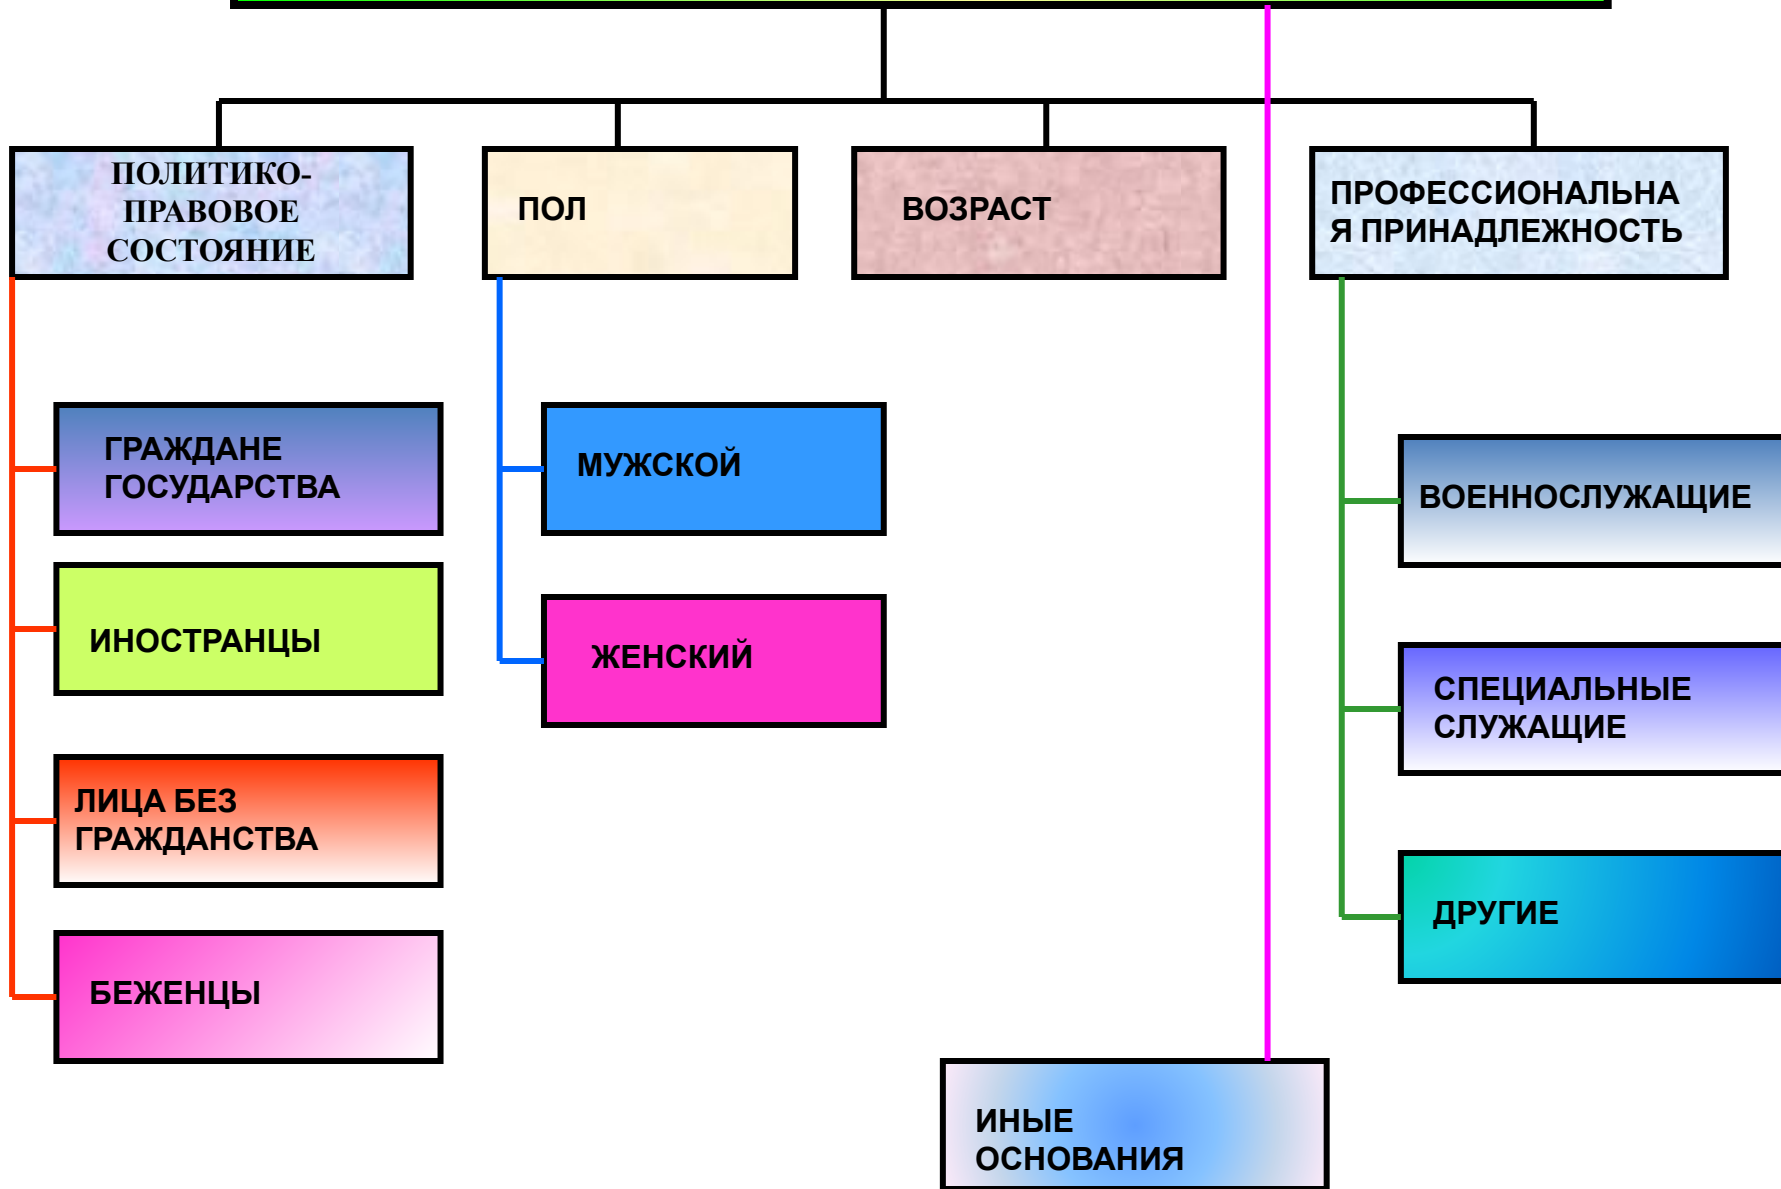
ПОЛИТИКО-ПРАВОВОЕ СОСТОЯНИЕ

ПОЛ

ВОЗРАСТ

ПРОФЕССИОНАЛЬНАЯ ПРИНАДЛЕЖНОСТЬ

ГРАЖДАНЕ ГОСУДАРСТВА

ИНОСТРАНЦЫ

ЛИЦА БЕЗ ГРАЖДАНСТВА

БЕЖЕНЦЫ

МУЖСКОЙ

ЖЕНСКИЙ

ВОЕННОСЛУЖАЩИЕ

СПЕЦИАЛЬНЫЕ СЛУЖАЩИЕ

ДРУГИЕ

ИНЫЕ ОСНОВАНИЯ